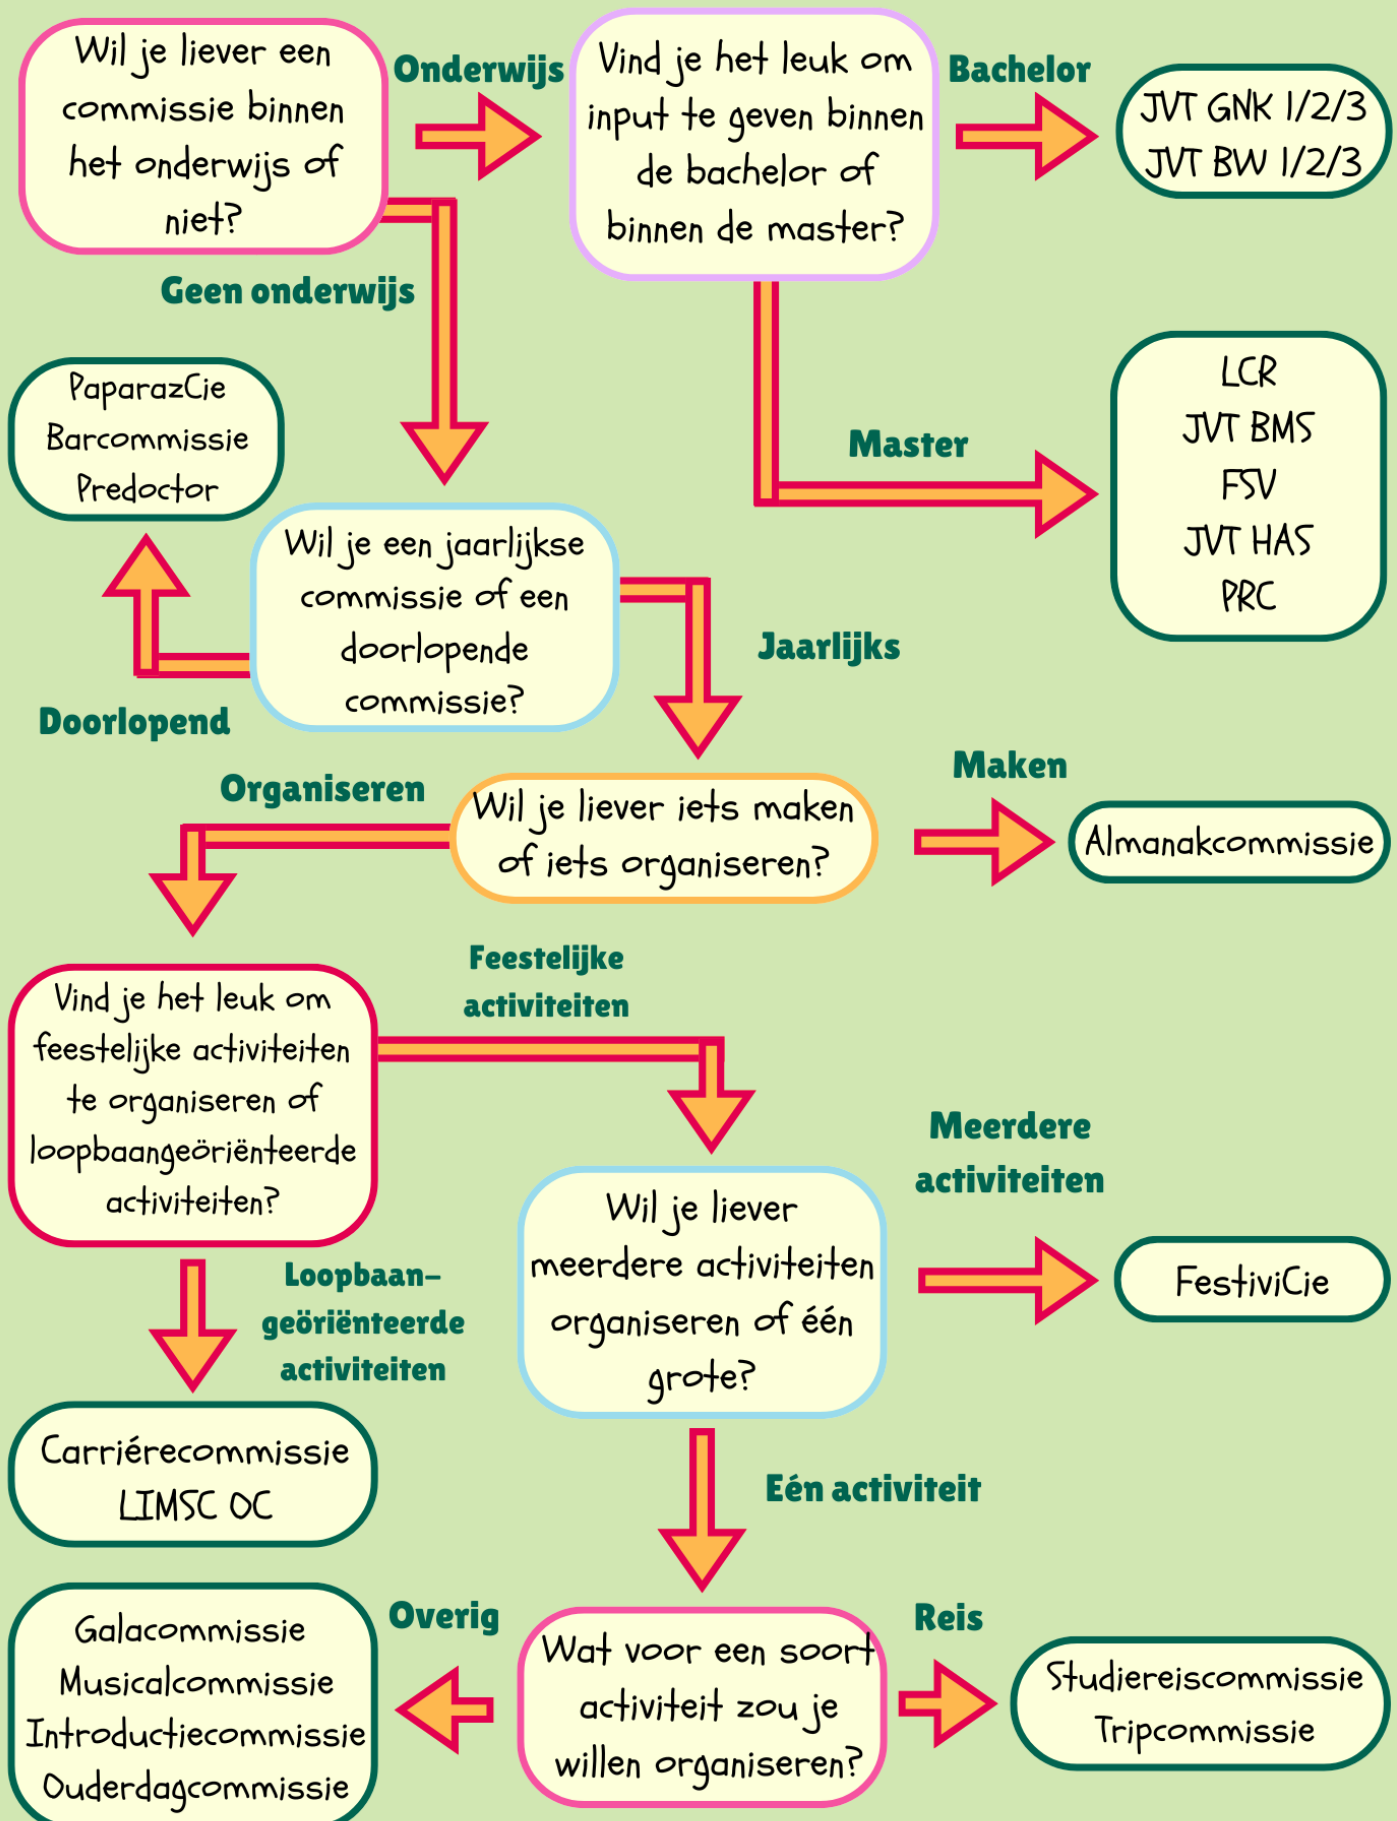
Wil je liever een commissie binnen het onderwijs of niet?

Onderwijs

Vind je het leuk om input te geven binnen de bachelor of binnen de master?

Bachelor

JVT GNK 1/2/3
JVT BW 1/2/3

Geen onderwijs

Master

LCR
JVT BMS
FSV
JVT HAS
PRC

PaparazCie
Barcommissie
Predoctor

Wil je een jaarlijkse commissie of een doorlopende commissie?

Jaarlijks

Doorlopend

Maken

Organiseren

Wil je liever iets maken of iets organiseren?

Almanakcommissie

Feestelijke activiteiten

Vind je het leuk om feestelijke activiteiten te organiseren of loopbaangeoriënteerde activiteiten?

Meerdere activiteiten

Wil je liever meerdere activiteiten organiseren of één grote?

FestiviCie

Loopbaan-geöriënteerde activiteiten

Carriérecommissie
LIMSC OC

Eén activiteit

Overig

Reis

Galacommissie
Musicalcommissie
Introductiecommissie
Ouderdagcommissie

Wat voor een soort activiteit zou je willen organiseren?

Studiereiscommissie
Tripcommissie